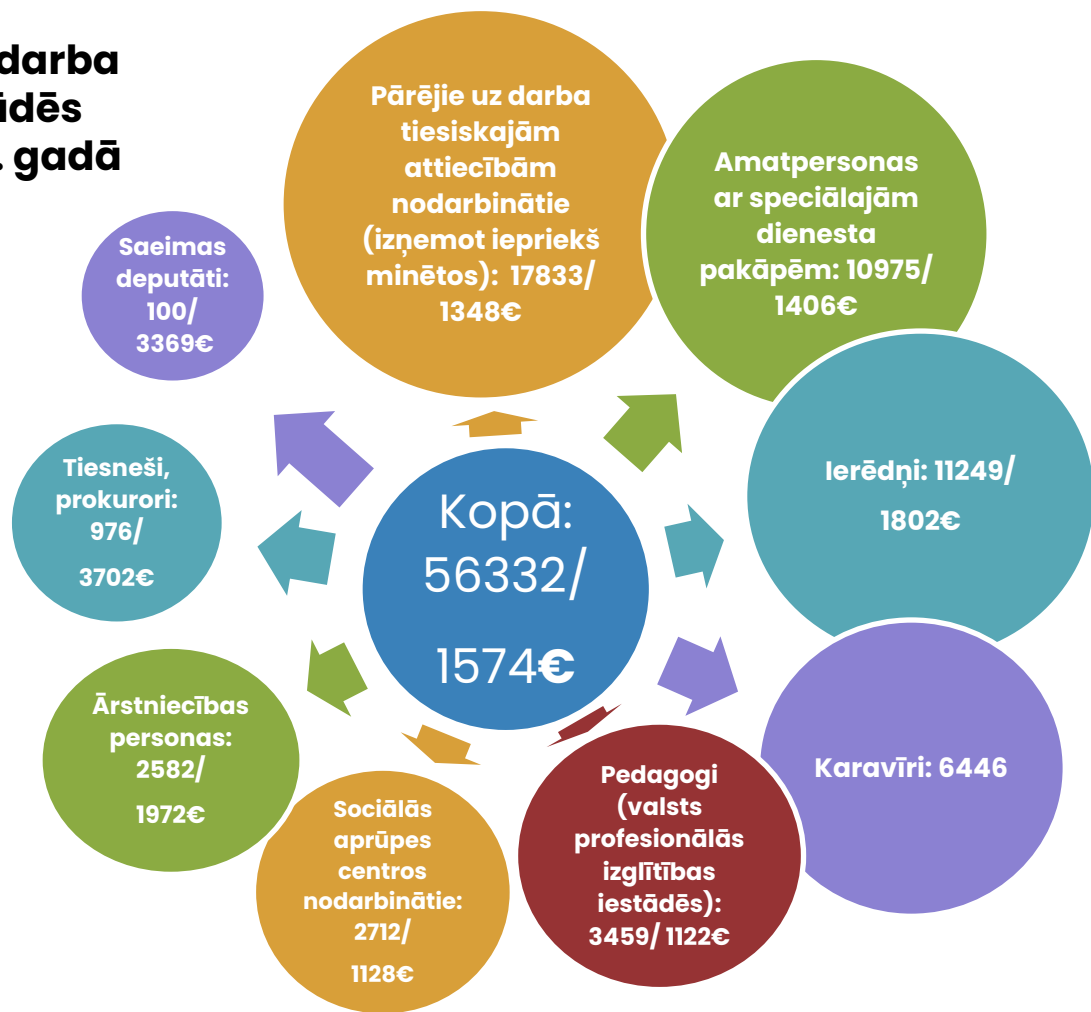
darba
idēs
. gadā

Saeimas deputāti: 100/ 3369€

Pārējie uz darba tiesiskajām attiecībām nodarbinātie (izņemot iepriekš minētos): 17833/ 1348€

Amatpersonas ar speciālajām dienesta pakāpēm: 10975/ 1406€

Tiesneši, prokurori: 976/ 3702€

Kopā: 56332/ 1574€

Ierēdņi: 11249/ 1802€

Ārstniecības personas: 2582/ 1972€

Karavīri: 6446

Sociālās aprūpes centros nodarbinātie: 2712/ 1128€

Pedagogi (valsts profesionālās izglītības iestādēs): 3459/ 1122€